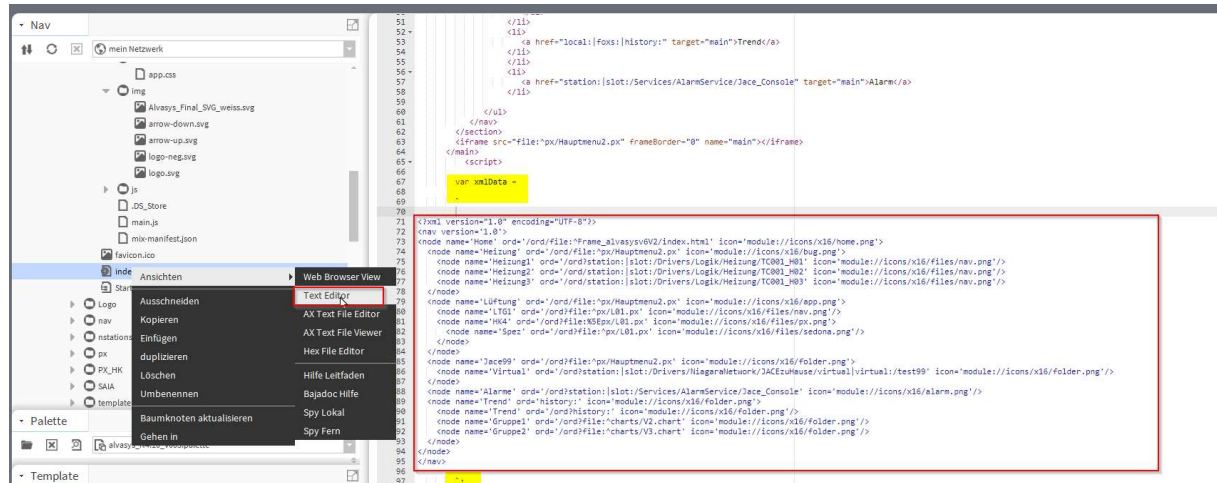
Nav

mein Netzwerk

app.css
img
Alvasys_Final_SVG_weiss.svg
arrow-down.svg
arrow-up.svg
logo-neg.svg
logo.svg
js
.DS_Store
main.js
mix-manifest.json
favicon.ico
inde
Start
Logo
nav
nstations
px
PX_HK
SAIA
template

Ansichten
Ausschneiden
Kopieren
Einfügen
duplizieren
Löschen
Umbenennen
Baumknoten aktualisieren
Gehen in

Web Browser View
Text Editor
AX Text File Editor
AX Text File Viewer
Hex File Editor
Hilfe Leitfaden
Bajadoc Hilfe
Spy Lokal
Spy Fern

Palette
alvasys

Template

51 </li>
52 <li>
53 <a href="local:|foxs:|history:" target="main">Trend</a>
54 </li>
55 </li>
56 <li>
57 <a href="station:|slot:/Services/AlarmService/Jace_Console" target="main">Alarm</a>
58 </li>
59
60 </ul>
61 </nav>
62 </section>
63 <iframe src="file:^px/Hauptmenu2.px" frameBorder="0" name="main"></iframe>
64 </main>
65 <script>
66
67 var xmlData =
68 `
69
70
71 <?xml version="1.0" encoding="UTF-8"?>
72 <nav version="1.0">
73 <node name='Home' ord='/ord/file:^Frame_alvasysV6V2/index.html' icon='module://icons/x16/home.png'>
74 <node name='Heizung' ord='/ord?file:^px/Hauptmenu2.px' icon='module://icons/x16/bug.png'>
75 <node name='Heizung1' ord='/ord?station:|slot:/Drivers/Logik/Heizung/TC001_H01' icon='module://icons/x16/files/nav.png'/>
76 <node name='Heizung2' ord='/ord?station:|slot:/Drivers/Logik/Heizung/TC001_H02' icon='module://icons/x16/files/nav.png'/>
77 <node name='Heizung3' ord='/ord?station:|slot:/Drivers/Logik/Heizung/TC001_H03' icon='module://icons/x16/files/nav.png'/>
78 </node>
79 <node name='Lüftung' ord='/ord?file:^px/Hauptmenu2.px' icon='module://icons/x16/app.png'>
80 <node name='LTG1' ord='/ord?file:^px/L01.px' icon='module://icons/x16/files/nav.png'/>
81 <node name='HK4' ord='/ord?file:%5Epx/L01.px' icon='module://icons/x16/files/px.png'>
82 <node name='Spez' ord='/ord?file:^px/L01.px' icon='module://icons/x16/files/sedona.png'/>
83 </node>
84 </node>
85 <node name='Jace99' ord='/ord?file:^px/Hauptmenu2.px' icon='module://icons/x16/folder.png'>
86 <node name='Virtual' ord='/ord?station:|slot:/Drivers/NiagaraNetwork/JACEzuHause/virtual|virtual:/test99' icon='module://icons/x16/folder.png'/>
87 </node>
88 <node name='Alarme' ord='/ord?station:|slot:/Services/AlarmService/Jace_Console' icon='module://icons/x16/alarm.png'/>
89 <node name='Trend' ord='history:' icon='module://icons/x16/folder.png'>
90 <node name='Trend' ord='/ord?history:' icon='module://icons/x16/folder.png'/>
91 <node name='Gruppe1' ord='/ord?file:^charts/V2.chart' icon='module://icons/x16/folder.png'/>
92 <node name='Gruppe2' ord='/ord?file:^charts/V3.chart' icon='module://icons/x16/folder.png'/>
93 </node>
94 </node>
95 </nav>
96
97 `;